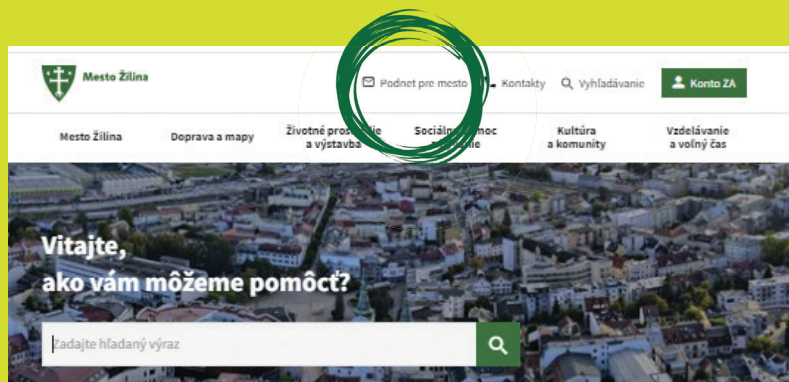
Mesto Žilina

Podnet pre mesto Kontakty Vyhľadávanie Konto ZA

Mesto Žilina Doprava a mapy Životné prostredie a výstavba Sociálna pomoc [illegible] Kultúra a komunity Vzdelávanie a voľný čas

Vitajte, ako vám môžeme pomôcť?

Zadajte hľadaný výraz